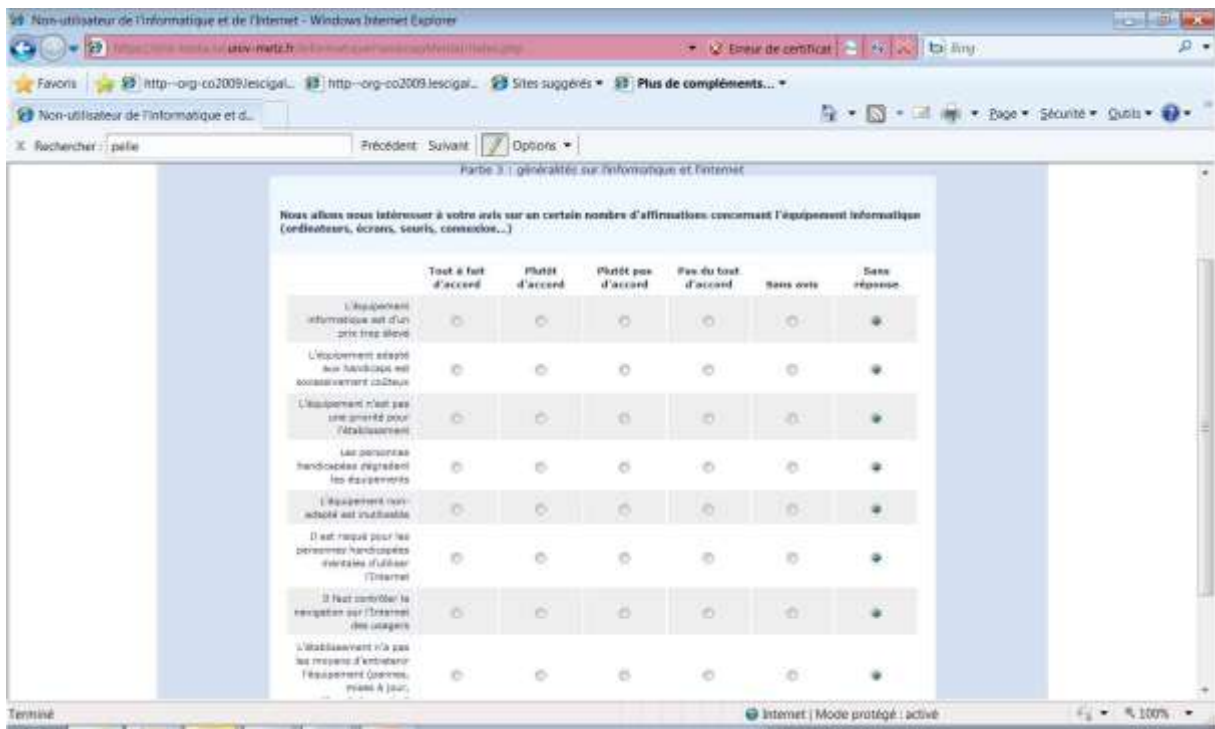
Non-utilisateur de l'informatique et de l'Internet - Windows Internet Explorer

https://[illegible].univ-metz.fr/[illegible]

Erreur de certificat

Bing

Favoris

http--org-co2009.lescigal...

http--org-co2009.lescigal...

Sites suggérés ▾

Plus de compléments... ▾

Non-utilisateur de l'informatique et d...

Page ▾ Sécurité ▾ Outils ▾

X Rechercher : pelle

Précédent Suivant

Options ▾

Partie 3 : généralités sur l'informatique et l'internet

Nous allons nous intéresser à votre avis sur un certain nombre d'affirmations concernant l'équipement informatique (ordinateurs, écrans, souris, connexion...)

| | Tout à fait d'accord | Plutôt d'accord | Plutôt pas d'accord | Pas du tout d'accord | Sans avis | Sans réponse |
|---|---|---|---|---|---|---|
| L'équipement informatique est d'un prix trop élevé | | | | | | |
| L'équipement adapté aux handicaps est excessivement coûteux | | | | | | |
| L'équipement n'est pas une priorité pour l'établissement | | | | | | |
| Les personnes handicapées dégradent les équipements | | | | | | |
| L'équipement non-adapté est inutilisable | | | | | | |
| Il est risqué pour les personnes handicapées mentales d'utiliser l'Internet | | | | | | |
| Il faut contrôler la navigation sur l'Internet des usagers | | | | | | |
| L'établissement n'a pas les moyens d'entretenir l'équipement (pannes, mises à jour, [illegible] | | | | | | |

Terminé

Internet | Mode protégé : activé

100%